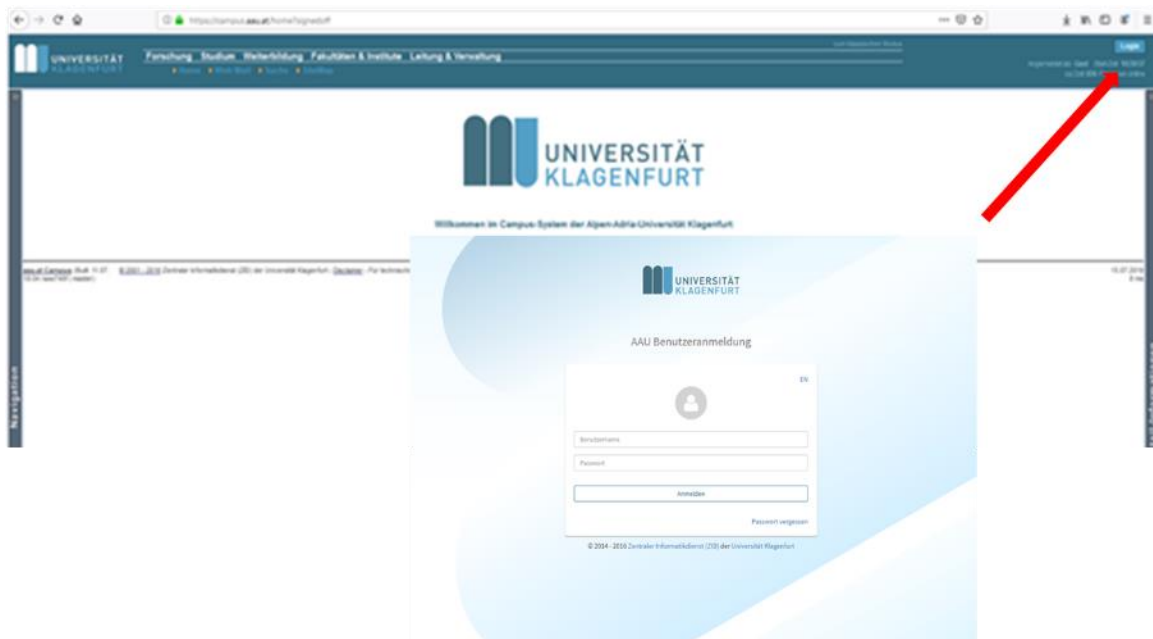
https://campus.aau.at/home?signedoff

UNIVERSITÄT KLAGENFURT

Forschung Studium Weiterbildung Fakultäten & Institute Leitung & Verwaltung

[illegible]

Login

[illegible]

Navigation

UNIVERSITÄT KLAGENFURT

Willkommen im Campus-System der Alpen-Adria-Universität Klagenfurt

aau.at Campus Built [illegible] © 2001 - 2018 Zentraler Informatikdienst (ZID) der Universität Klagenfurt. Disclaimer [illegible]

15.07.2018

UNIVERSITÄT KLAGENFURT

AAU Benutzeranmeldung

EN

Benutzername

Passwort

Anmelden

Passwort vergessen

© 2014 - 2016 Zentraler Informatikdienst (ZID) der Universität Klagenfurt